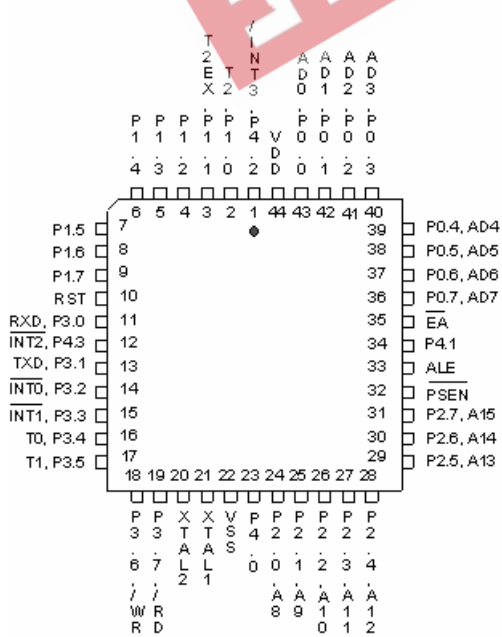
T2EX, P1.1
T2, P1.0
/INT3, P4.2
AD0, P0.0
AD1, P0.1
AD2, P0.2
AD3, P0.3

P1.4 P1.3 P1.2 P1.1 P1.0 P4.2 VDD P0.0 P0.1 P0.2 P0.3

6 5 4 3 2 1 44 43 42 41 40

P1.5 7
P1.6 8
P1.7 9
RST 10
RXD, P3.0 11
$\overline{INT2}$, P4.3 12
TXD, P3.1 13
$\overline{INT0}$, P3.2 14
$\overline{INT1}$, P3.3 15
T0, P3.4 16
T1, P3.5 17

39 P0.4, AD4
38 P0.5, AD5
37 P0.6, AD6
36 P0.7, AD7
35 $\overline{EA}$
34 P4.1
33 ALE
32 $\overline{PSEN}$
31 P2.7, A15
30 P2.6, A14
29 P2.5, A13

18 19 20 21 22 23 24 25 26 27 28

P3.6 P3.7 XTAL2 XTAL1 VSS P4.0 P2.0 P2.1 P2.2 P2.3 P2.4

/WR /RD A8 A9 A10 A11 A12